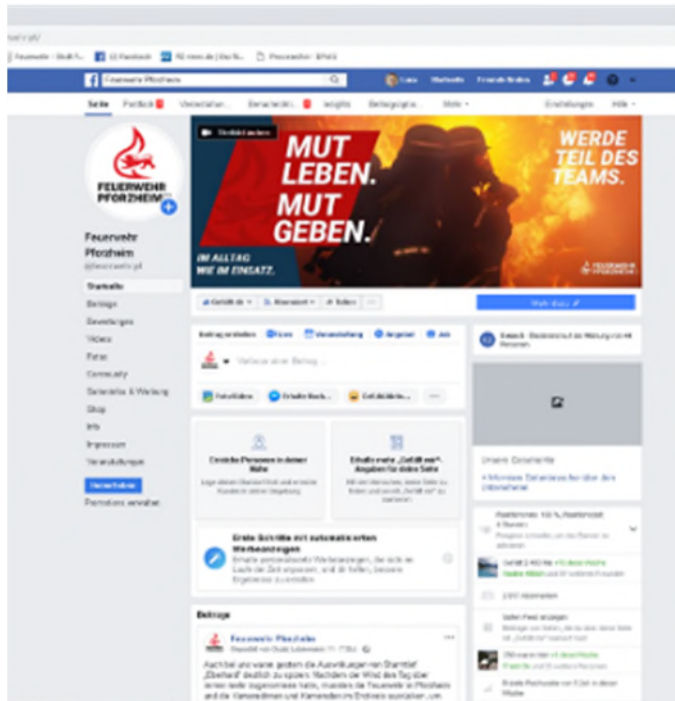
FEUERWEHR PFORZHEIM

Feuerwehr Pforzheim

Startseite
Beiträge
Bewertungen
Videos
Fotos
Community
Gruppen
Shop
Info
Impressum
Veranstaltungen

Promotions verwalten

MUT LEBEN. MUT GEBEN.

IM ALLTAG WIE IM EINSATZ.

WERDE TEIL DES TEAMS.

FEUERWEHR PFORZHEIM

Gefällt dir
Abonniert
Teilen

Beitrag erstellen
Foto/Video

Beiträge

Feuerwehr Pforzheim

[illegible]